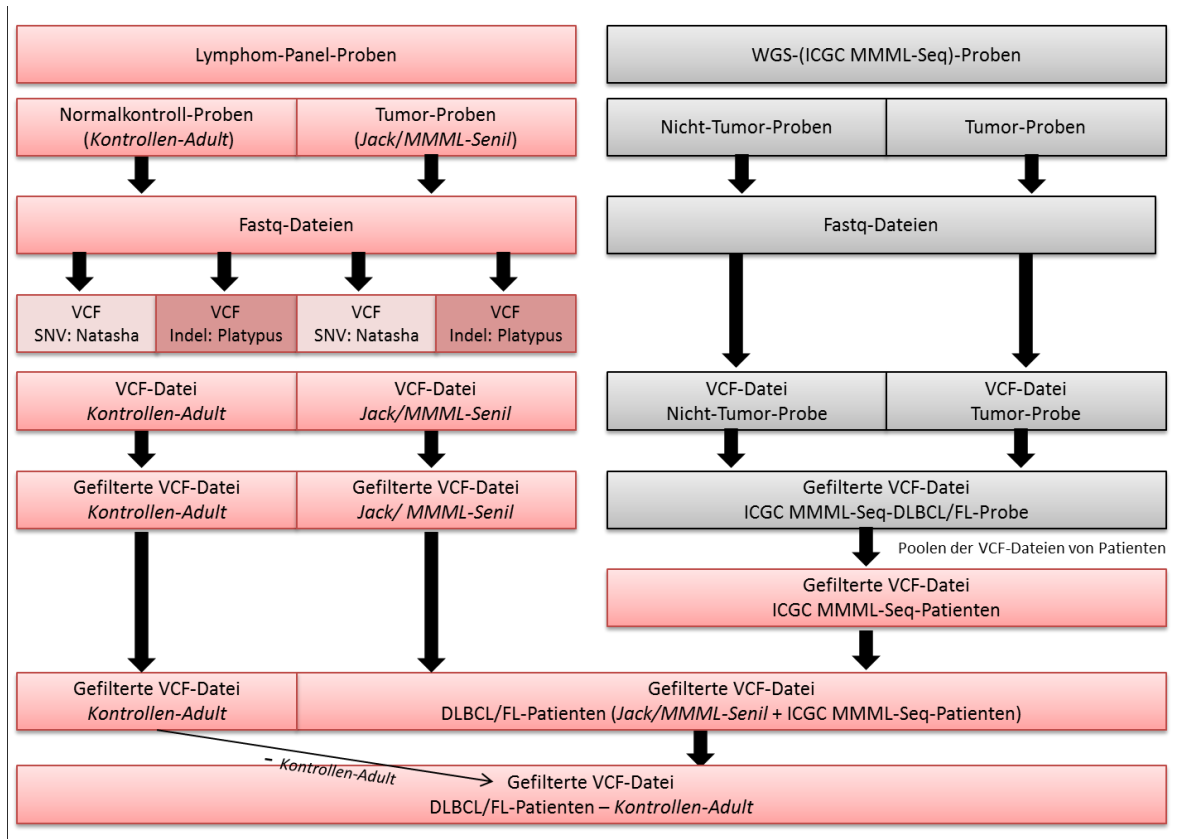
Lymphom-Panel-Proben

Normalkontroll-Proben (Kontrollen-Adult)

Tumor-Proben (Jack/MMML-Senil)

Fastq-Dateien

VCF SNV: Natasha

VCF Indel: Platypus

VCF SNV: Natasha

VCF Indel: Platypus

VCF-Datei Kontrollen-Adult

VCF-Datei Jack/MMML-Senil

Gefilterte VCF-Datei Kontrollen-Adult

Gefilterte VCF-Datei Jack/ MMML-Senil

WGS-(ICGC MMML-Seq)-Proben

Nicht-Tumor-Proben

Tumor-Proben

Fastq-Dateien

VCF-Datei Nicht-Tumor-Probe

VCF-Datei Tumor-Probe

Gefilterte VCF-Datei ICGC MMML-Seq-DLBCL/FL-Probe

Poolen der VCF-Dateien von Patienten

Gefilterte VCF-Datei ICGC MMML-Seq-Patienten

Gefilterte VCF-Datei Kontrollen-Adult

Gefilterte VCF-Datei DLBCL/FL-Patienten (Jack/MMML-Senil + ICGC MMML-Seq-Patienten)

- Kontrollen-Adult

Gefilterte VCF-Datei DLBCL/FL-Patienten – Kontrollen-Adult